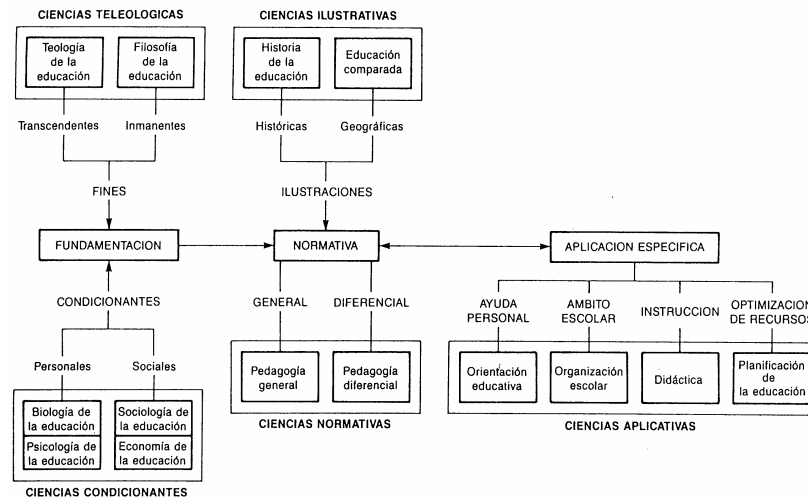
CIENCIAS TELEOLOGICAS

Teología de la educación

Filosofía de la educación

Transcendentes

Inmanentes

FINES

CIENCIAS ILUSTRATIVAS

Historia de la educación

Educación comparada

Históricas

Geográficas

ILUSTRACIONES

FUNDAMENTACION

NORMATIVA

APLICACION ESPECIFICA

CONDICIONANTES

Personales

Sociales

Biología de la educación

Sociología de la educación

Psicología de la educación

Economía de la educación

CIENCIAS CONDICIONANTES

GENERAL

DIFERENCIAL

Pedagogía general

Pedagogía diferencial

CIENCIAS NORMATIVAS

AYUDA PERSONAL

AMBITO ESCOLAR

INSTRUCCION

OPTIMIZACION DE RECURSOS

Orientación educativa

Organización escolar

Didáctica

Planificación de la educación

CIENCIAS APLICATIVAS